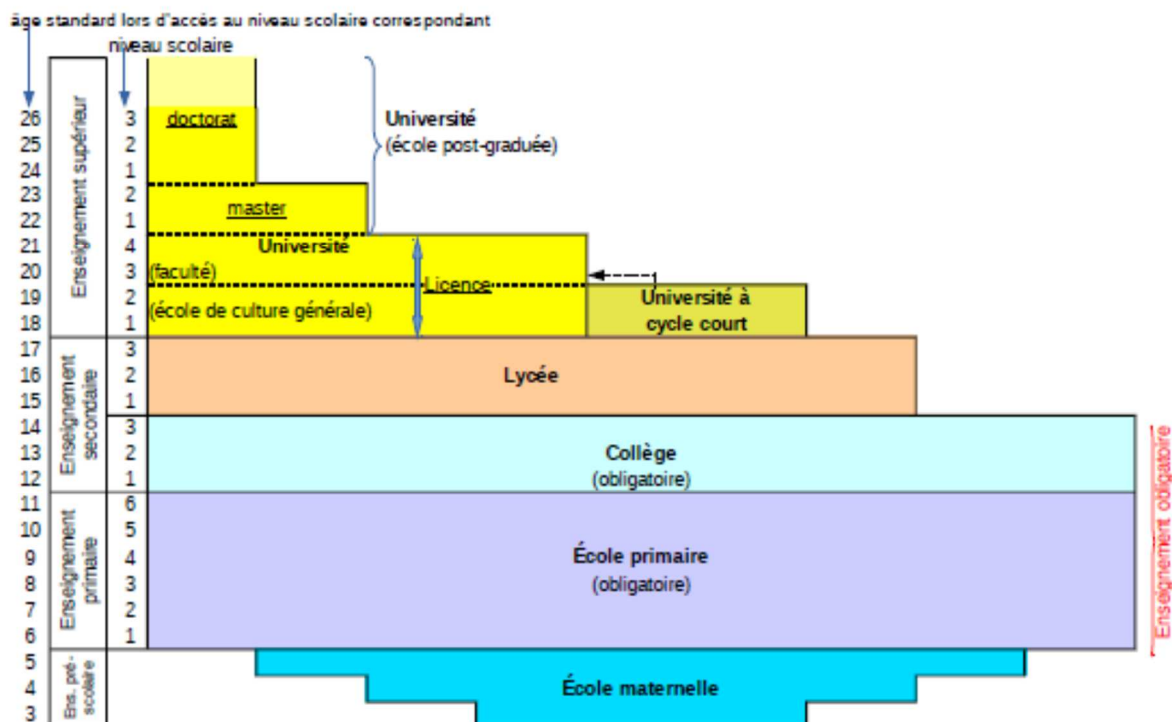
âge standard lors d'accès au niveau scolaire correspondant

niveau scolaire

26 25 24 23 22 21 20 19 18 17 16 15 14 13 12 11 10 9 8 7 6 5 4 3

Enseignement supérieur

3 2 1 2 1 4 3 2 1

doctorat

master

Université
(école post-graduée)

Université
(faculté)
(école de culture générale)

Licence

Université à cycle court

Enseignement secondaire

3 2 1

Lycée

3 2 1

Collège
(obligatoire)

Enseignement primaire

6 5 4 3 2 1

École primaire
(obligatoire)

Ens. pré-scolaire

École maternelle

Enseignement obligatoire